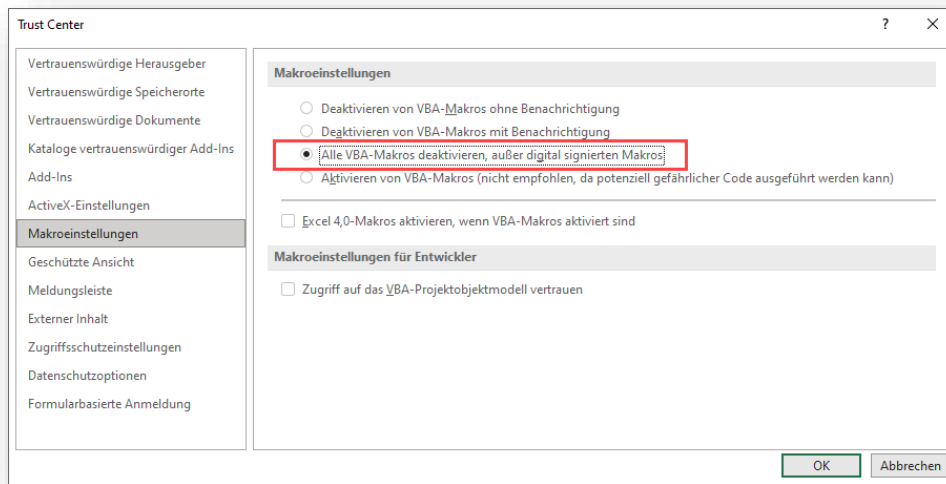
Trust Center

?

X

Vertrauenswürdige Herausgeber
Vertrauenswürdige Speicherorte
Vertrauenswürdige Dokumente
Kataloge vertrauenswürdiger Add-Ins
Add-Ins
ActiveX-Einstellungen
Makroeinstellungen
Geschützte Ansicht
Meldungsleiste
Externer Inhalt
Zugriffsschutzeinstellungen
Datenschutzoptionen
Formularbasierte Anmeldung

Makroeinstellungen

Deaktivieren von VBA-Makros ohne Benachrichtigung
Deaktivieren von VBA-Makros mit Benachrichtigung
Alle VBA-Makros deaktivieren, außer digital signierten Makros
Aktivieren von VBA-Makros (nicht empfohlen, da potenziell gefährlicher Code ausgeführt werden kann)

Excel 4,0-Makros aktivieren, wenn VBA-Makros aktiviert sind

Makroeinstellungen für Entwickler

Zugriff auf das VBA-Projektobjektmodell vertrauen

OK
Abbrechen